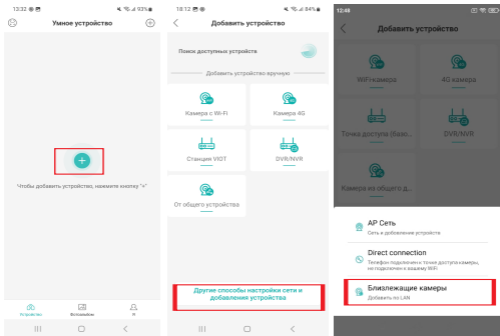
13:32 93%

Умное устройство

Чтобы добавить устройство, нажмите кнопку "+"

Устройства
Воспроизведение
Я

18:12 84%

Добавить устройство

Поиск доступных устройств

Добавить устройство вручную

Камера с Wi-Fi

Камера 4G

Станция VIOT

DVR/NVR

От общего устройства

Другие способы настройки сети и добавление устройства

13:46

Добавить устройство

WiFi камера

4G камера

Точка доступа (базо...

DVR/NVR

Камера из общего д...

AP Сеть
Сеть к добавленным устройствам

Direct connection
Телефон подключен к точке доступа камеры, не подключен к вашему WiFi

Близлежащие камеры
Добавить по LAN